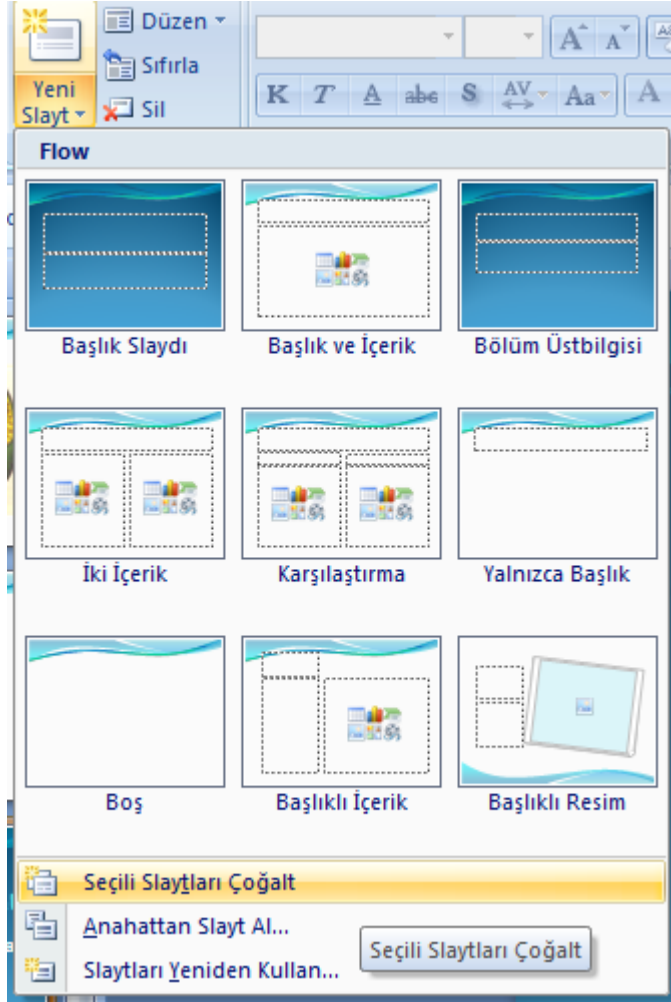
Yeni Slayt

Düzen

Sıfırla

Sil

K T A abc S AV Aa A

Flow

Başlık Slaydı

Başlık ve İçerik

Bölüm Üstbilgisi

İki İçerik

Karşılaştırma

Yalnızca Başlık

Boş

Başlıklı İçerik

Başlıklı Resim

Seçili Slaytları Çoğalt

Anahattan Slayt Al...

Slaytları Yeniden Kullan...

Seçili Slaytları Çoğalt